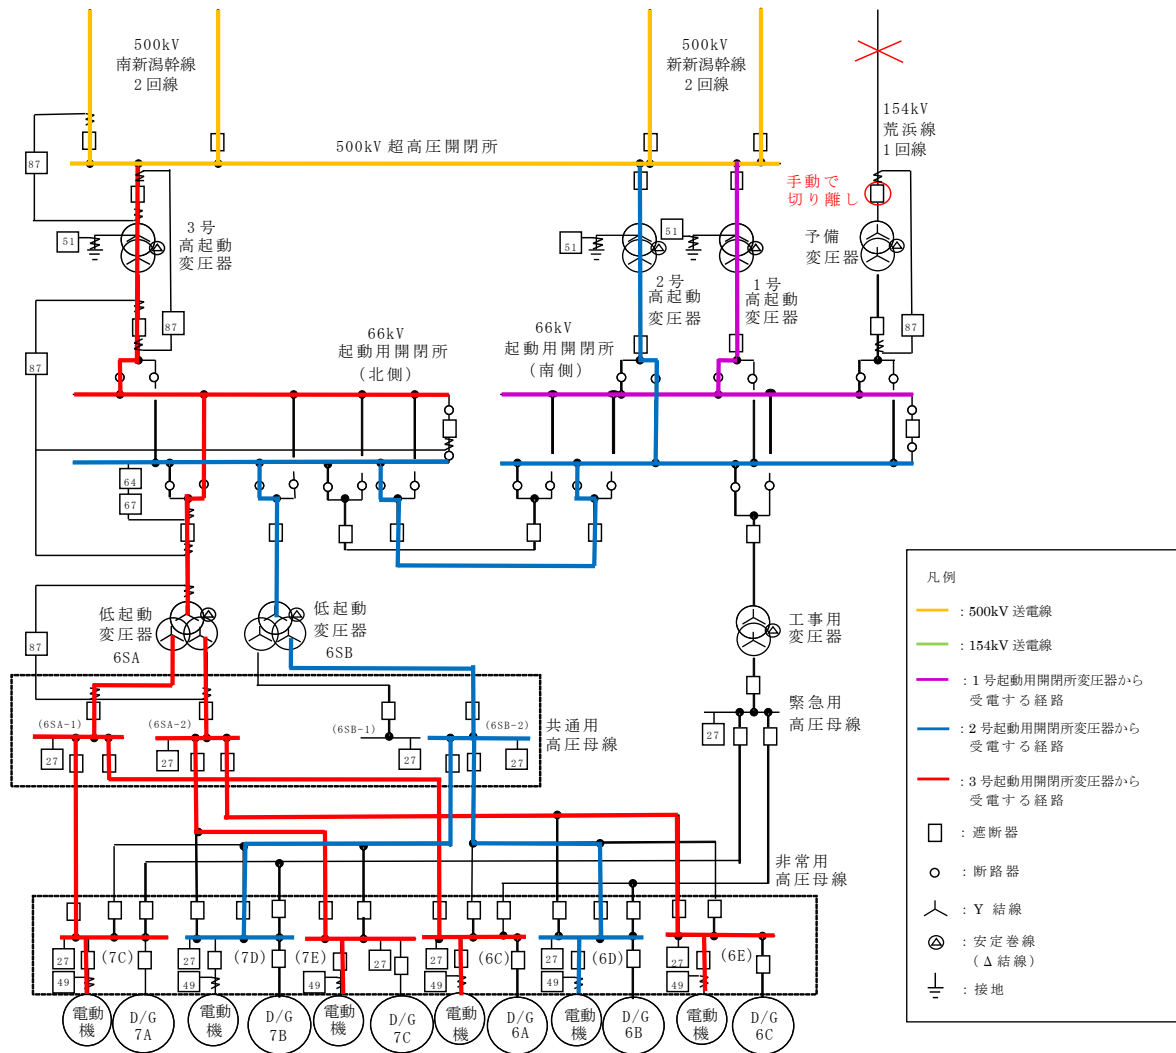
500kV
南新潟幹線
2回線

500kV
新新潟幹線
2回線

154kV
荒浜線
1回線

500kV 超高圧開閉所

87

手動で
切り離し

3号
高起動
変圧器

51

51

51

2号
高起動
変圧器

1号
高起動
変圧器

予備
変圧器

87

87

87

66kV
起動用開閉所
（北側）

66kV
起動用開閉所
（南側）

64

67

87

低起動
変圧器
6SA

低起動
変圧器
6SB

工事用
変圧器

緊急用
高圧母線

27

(6SA-1)

(6SA-2)

(6SB-1)

(6SB-2)

共通用
高圧母線

27

27

27

27

非常用
高圧母線

27
49
(7C)

27
49
(7D)

(7E)
49
27

27
49
(6C)

27
49
(6D)

27
49
(6E)

電動機

D/G
7A

電動機

D/G
7B

電動機

D/G
7C

電動機

D/G
6A

電動機

D/G
6B

電動機

D/G
6C

凡例

：500kV 送電線

：154kV 送電線

：1号起動用開閉所変圧器から受電する経路

：2号起動用開閉所変圧器から受電する経路

：3号起動用開閉所変圧器から受電する経路

：遮断器

：断路器

：Y 結線

：安定巻線（Δ結線）

：接地